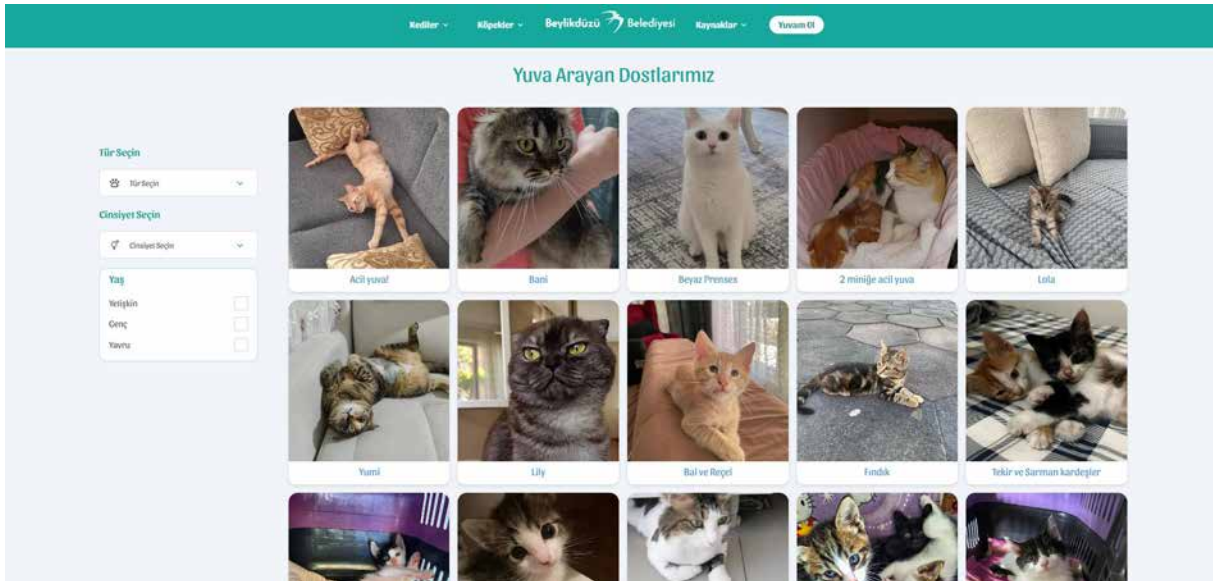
Kediler ˅ Köpekler ˅ Beylikdüzü Belediyesi Kaynaklar ˅ Yuvam Ol

Yuva Arayan Dostlarımız

Tür Seçin

Tür Seçin

Cinsiyet Seçin

Cinsiyet Seçin

Yaş

Yetişkin

Genç

Yavru

Acil yuva!

Bani

Beyaz Prenses

2 miniğe acil yuva

Lola

Yumi

Lily

Bal ve Reçel

Fındık

Tekir ve Sarman kardeşler